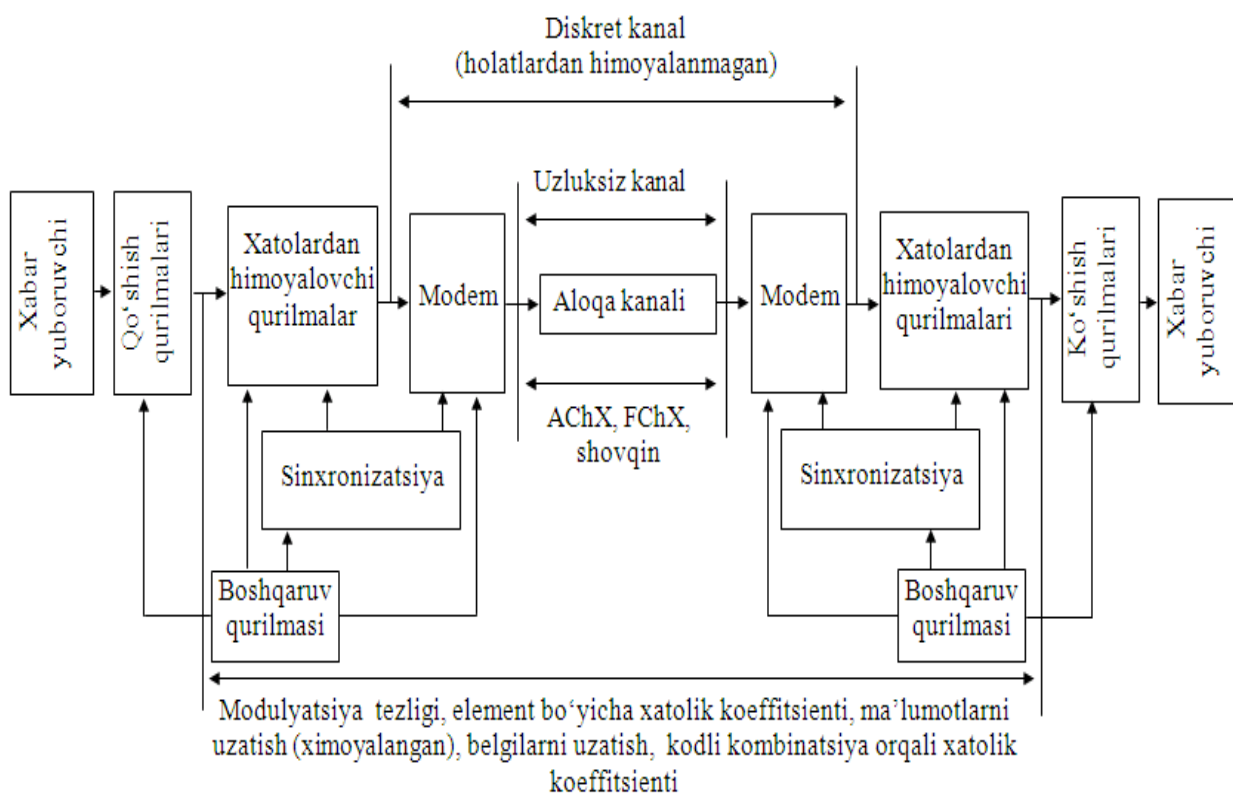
Diskret kanal
(holatlardan himoyalanmagan)

Uzluksiz kanal

Xabar yuboruvchi

Qo‘shish qurilmalari

Xatolardan himoyalovchi qurilmalar

Modem

Aloqa kanali

Modem

Xatolardan himoyalovchi qurilmalari

Ko‘shish qurilmalari

Xabar yuboruvchi

AChX, FChX, shovqin

Sinxronizatsiya

Sinxronizatsiya

Boshqaruv qurilmasi

Boshqaruv qurilmasi

Modulyatsiya tezligi, element bo‘yicha xatolik koeffitsienti, ma’lumotlarni uzatish (ximoyalangan), belgilarni uzatish, kodli kombinatsiya orqali xatolik koeffitsienti